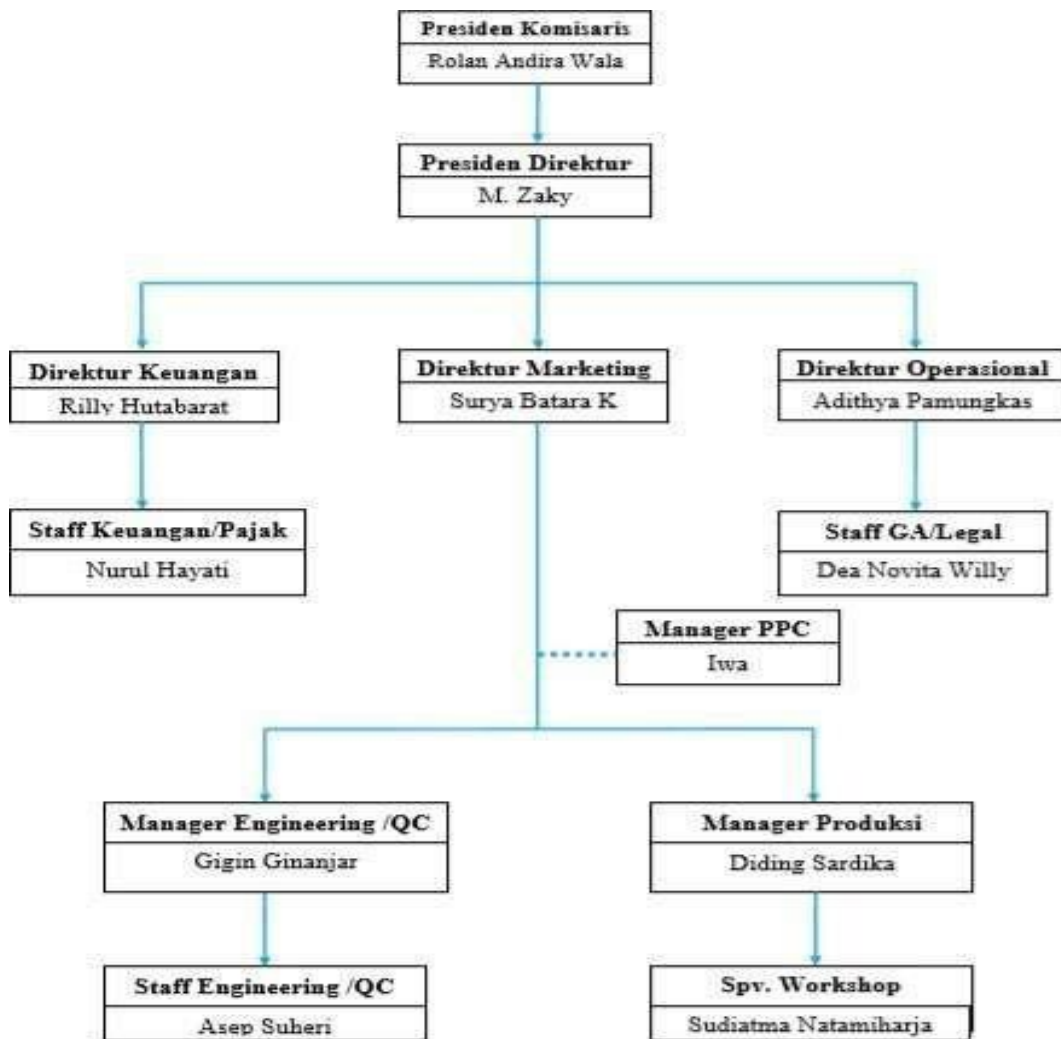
Presiden Komisaris
Rolan Andira Wala

Presiden Direktur
M. Zaky

Direktur Keuangan
Rilly Hutabarat

Direktur Marketing
Surya Batara K

Direktur Operasional
Adithya Pamungkas

Staff Keuangan/Pajak
Nurul Hayati

Staff GA/Legal
Dea Novita Willy

Manager PPC
Iwa

Manager Engineering /QC
Gigin Ginanjar

Manager Produksi
Diding Sardika

Staff Engineering /QC
Asep Suheri

Spv. Workshop
Sudiatma Natamiharja